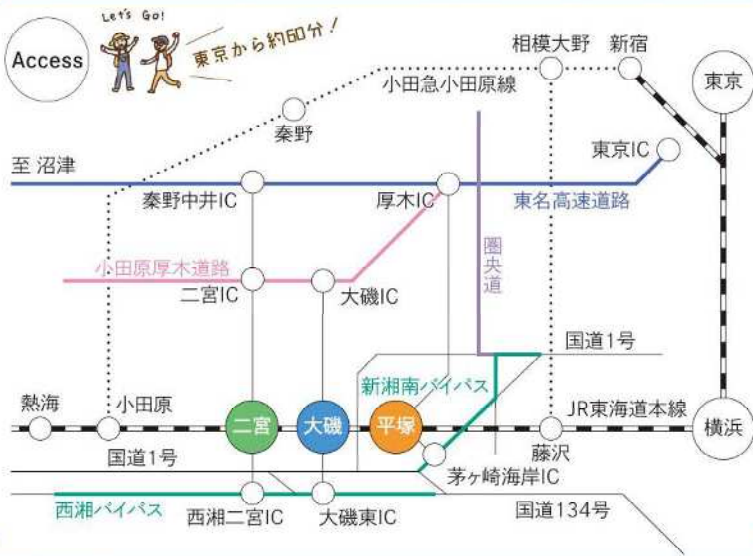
Access

Let's Go!

東京から約60分!

相模大野

新宿

東京

小田急小田原線

秦野

東京IC

至 沼津

秦野中井IC

厚木IC

東名高速道路

圏央道

小田原厚木道路

二宮IC

大磯IC

国道1号

新湘南バイパス

熱海

小田原

二宮

大磯

平塚

JR東海道本線

横浜

藤沢

国道1号

茅ヶ崎海岸IC

西湘バイパス

西湘二宮IC

大磯東IC

国道134号